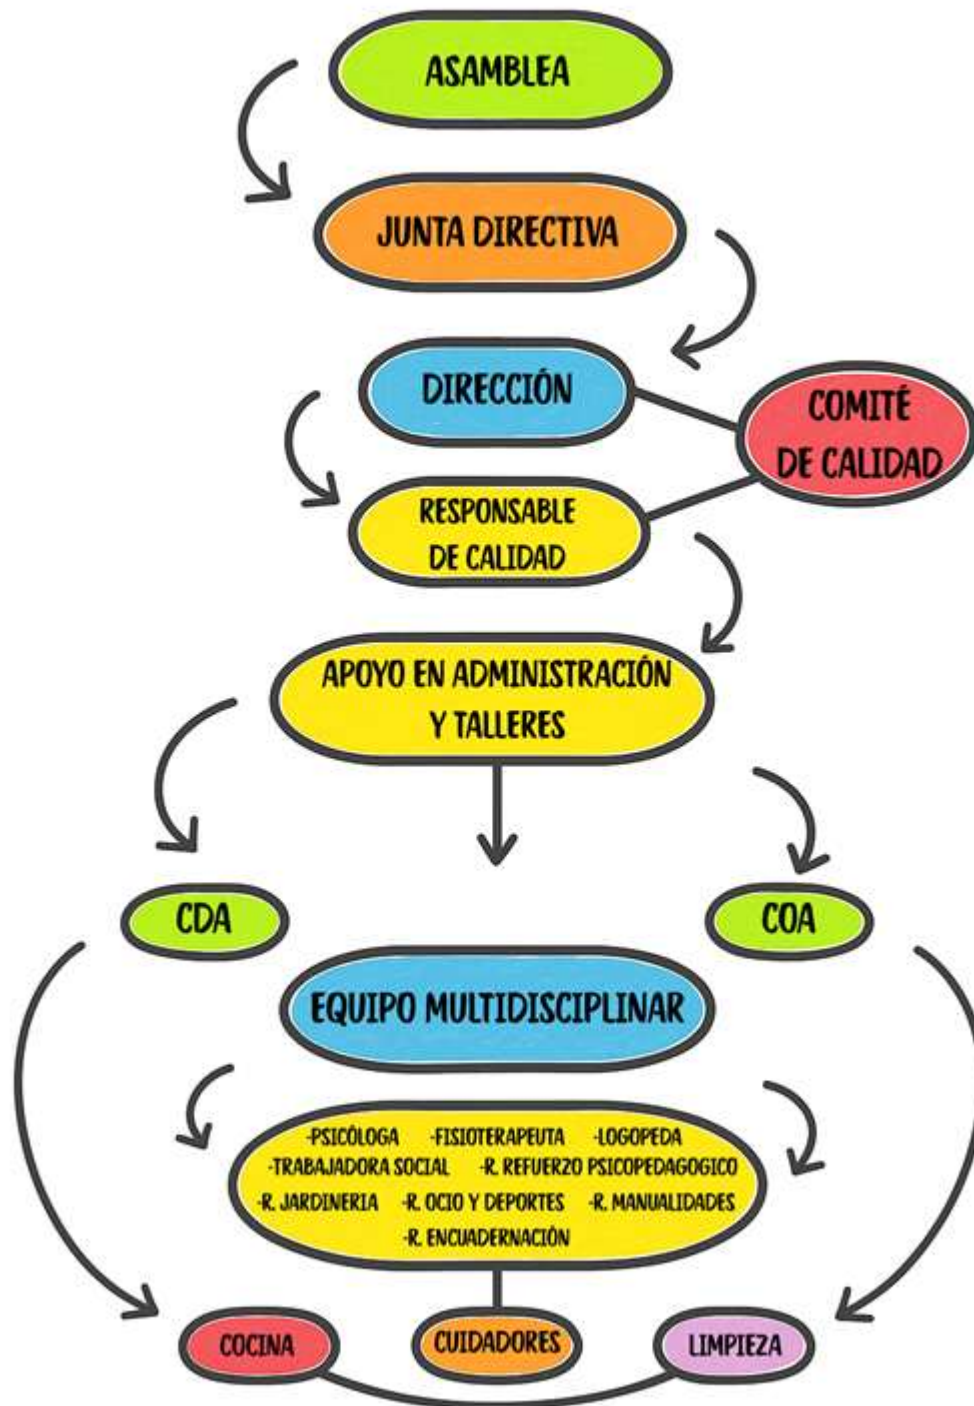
ASAMBLEA

JUNTA DIRECTIVA

DIRECCIÓN

COMITÉ DE CALIDAD

RESPONSABLE DE CALIDAD

APOYO EN ADMINISTRACIÓN Y TALLERES

CDA

COA

EQUIPO MULTIDISCIPLINAR

-PSICÓLOGA -FISIOTERAPEUTA -LOGOPEDA
-TRABAJADORA SOCIAL -R. REFUERZO PSICOPEDAGOGICO
-R. JARDINERIA -R. OCIO Y DEPORTES -R. MANUALIDADES
-R. ENCUADERNACIÓN

COCINA

CUIDADORES

LIMPIEZA